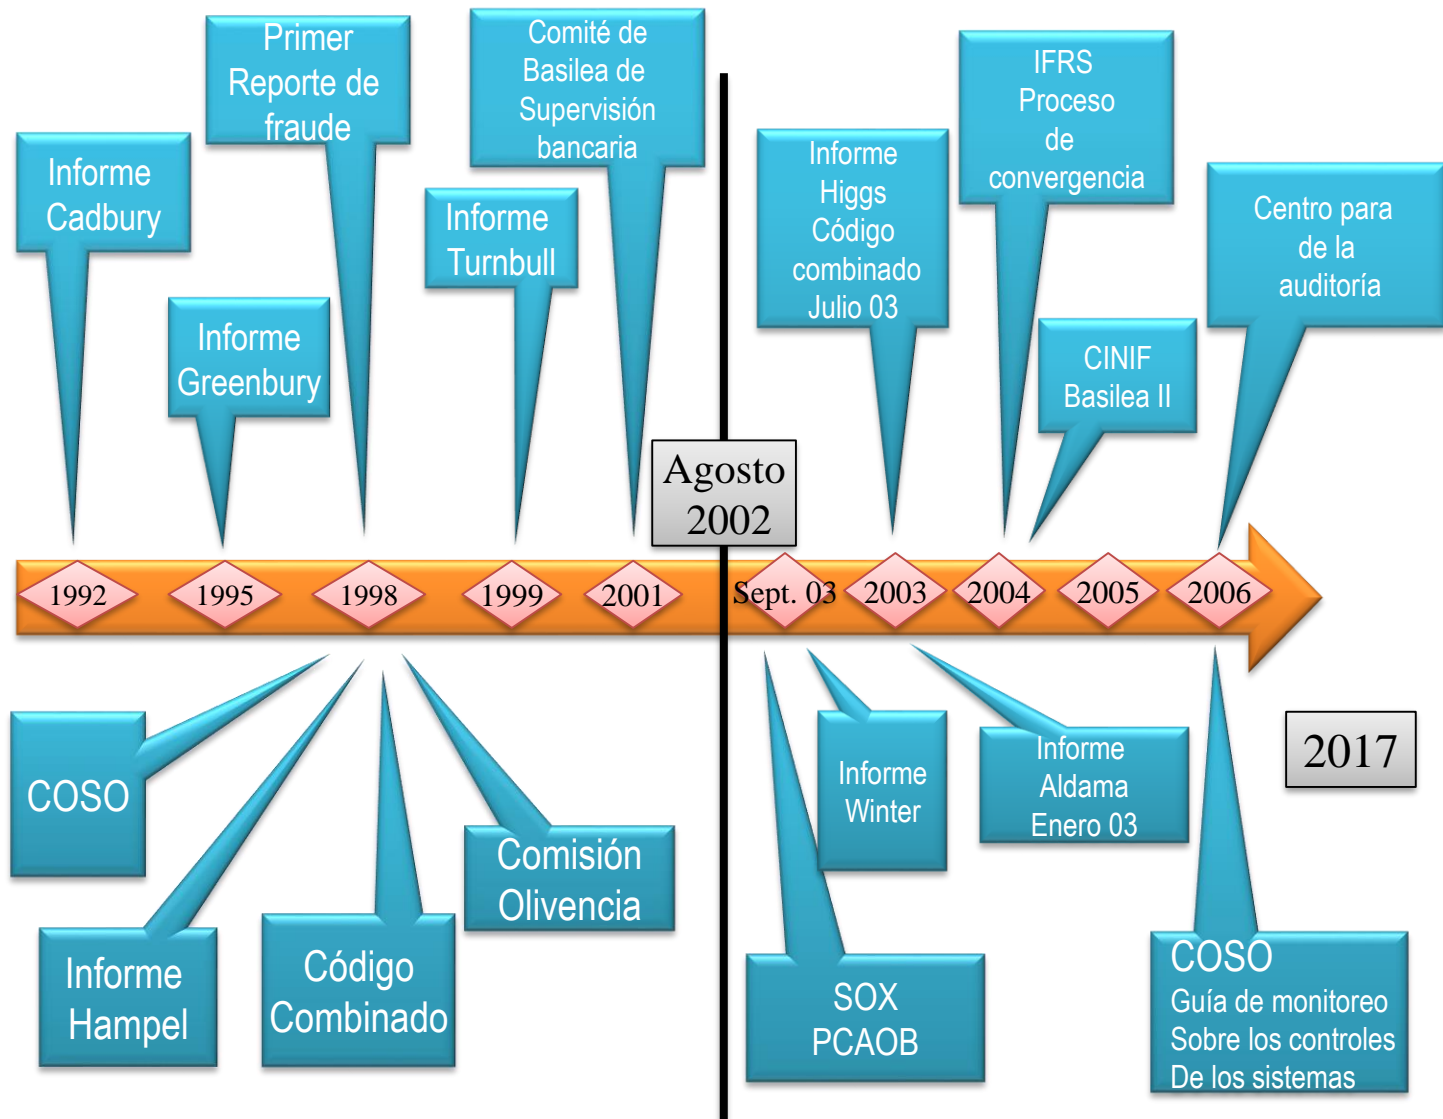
Primer Reporte de fraude

Comité de Basilea de Supervisión bancaria

Informe Cadbury

Informe Turnbull

Informe Greenbury

Informe Higgs Código combinado Julio 03

IFRS Proceso de convergencia

Centro para de la auditoría

CINIF Basilea II

Agosto 2002

1992

1995

1998

1999

2001

Sept. 03

2003

2004

2005

2006

COSO

Informe Hampel

Código Combinado

Comisión Olivencia

Informe Winter

Informe Aldama Enero 03

2017

SOX PCAOB

COSO
Guía de monitoreo
Sobre los controles
De los sistemas